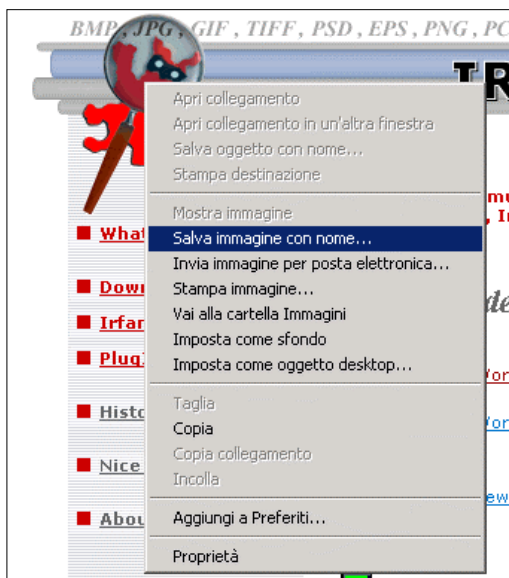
BMP, JPG, GIF, TIFF, PSD, EPS, PNG, PC

TR

Apri collegamento
Apri collegamento in un'altra finestra
Salva oggetto con nome...
Stampa destinazione

Mostra immagine
Salva immagine con nome...
Invia immagine per posta elettronica...
Stampa immagine...
Vai alla cartella Immagini
Imposta come sfondo
Imposta come oggetto desktop...

Taglia
Copia
Copia collegamento
Incolla

Aggiungi a Preferiti...

Proprietà

What

Dowr

Irfar

Plug

Histo

Nice

Abou

mu
, Ir

de

Vor

Vor

ew